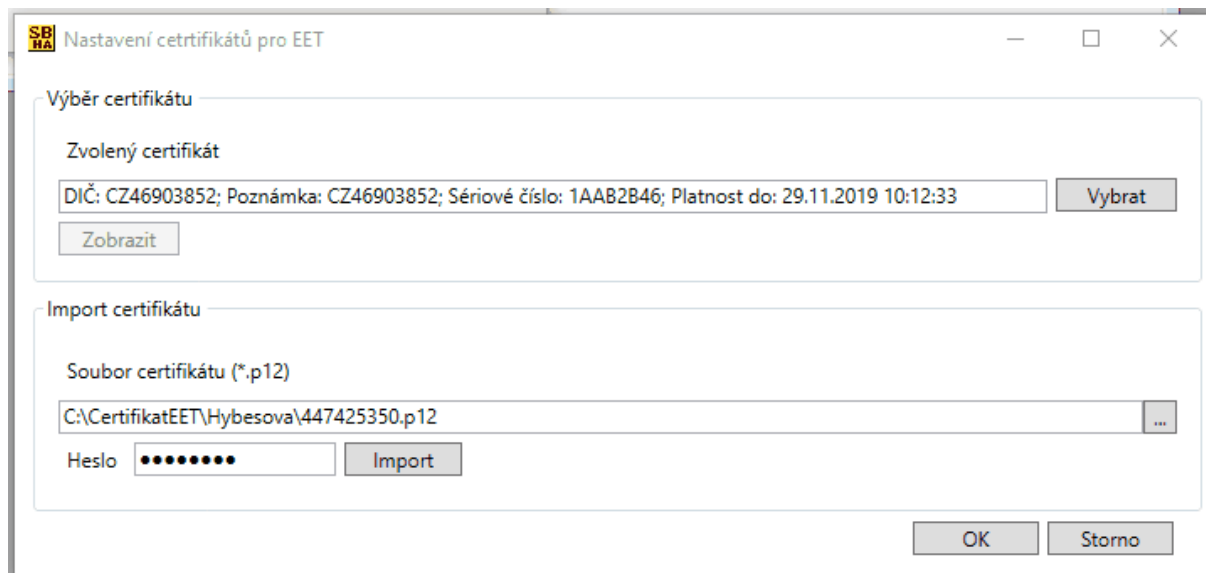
SB HA Nastavení cetrtifikátů pro EET

Výběr certifikátu

Zvolený certifikát

DIČ: CZ46903852; Poznámka: CZ46903852; Sériové číslo: 1AAB2B46; Platnost do: 29.11.2019 10:12:33

Vybrat

Zobrazit

Import certifikátu

Soubor certifikátu (*.p12)

C:\CertifikatEET\Hybesova\447425350.p12

...

Heslo ••••••••• Import

OK Storno